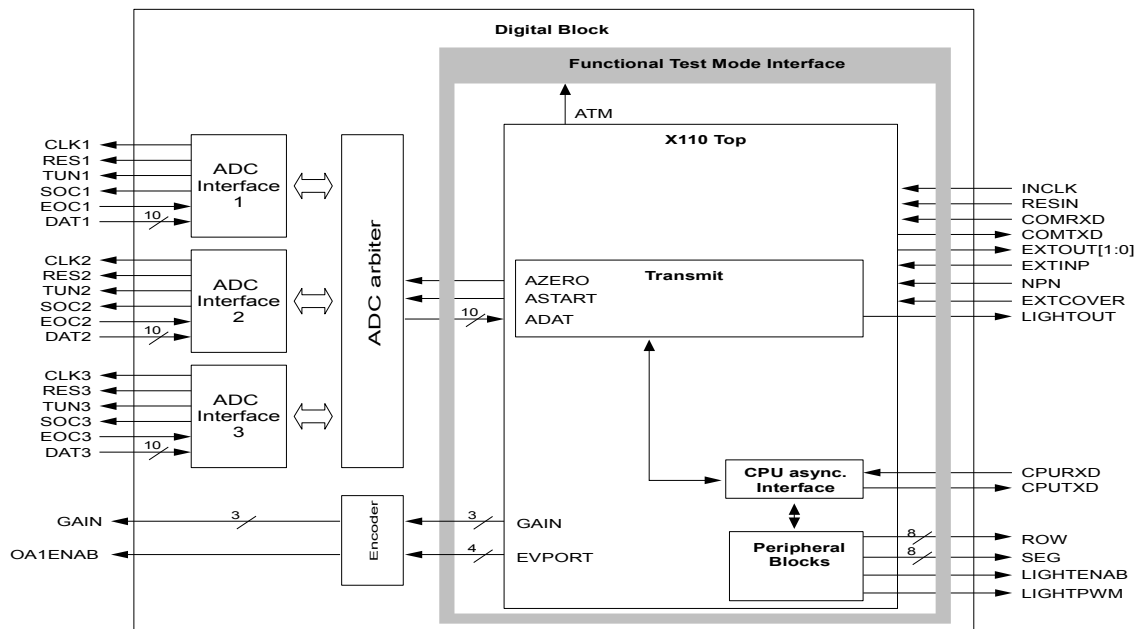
Digital Block

Functional Test Mode Interface

ATM

X110 Top

CLK1
RES1
TUN1
SOC1
EOC1
DAT1
10
ADC Interface 1

CLK2
RES2
TUN2
SOC2
EOC2
DAT2
10
ADC Interface 2

CLK3
RES3
TUN3
SOC3
EOC3
DAT3
10
ADC Interface 3

ADC arbiter

AZERO
ASTART
10
ADAT
Transmit

INCLK
RESIN
COMRXD
COMTXD
EXTOUT[1:0]
EXTINP
NPN
EXTCOVER
LIGHTOUT

CPU async. Interface
CPURXD
CPUTXD

GAIN
3
Encoder
3
GAIN

OA1ENAB
4
EVPORT

Peripheral Blocks
8
ROW
8
SEG
LIGHTENAB
LIGHTPWM